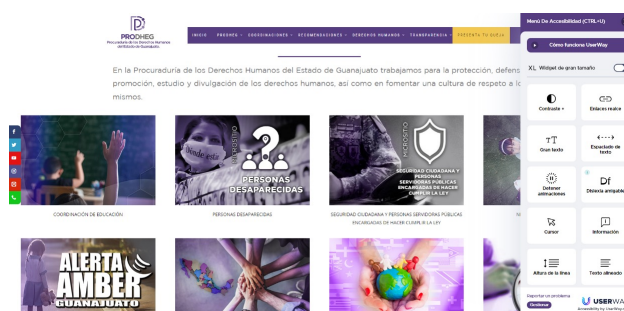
PRODHEG
Procuraduría de los Derechos Humanos del Estado de Guanajuato

INICIO · PRODHEG · COORDINACIONES · RECOMENDACIONES · DERECHOS HUMANOS · TRANSPARENCIA · PRESENTA TU QUEJA

En la Procuraduría de los Derechos Humanos del Estado de Guanajuato trabajamos para la protección, defens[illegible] promoción, estudio y divulgación de los derechos humanos, así como en fomentar una cultura de respeto a lo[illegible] mismos.

COORDINACIÓN DE EDUCACIÓN

¿Dónde está?
OBSERVATORIO
PERSONAS DESAPARECIDAS
PERSONAS DESAPARECIDAS

OBSERVATORIO
SEGURIDAD CIUDADANA Y PERSONAS SERVIDORAS PÚBLICAS ENCARGADAS DE HACER CUMPLIR LA LEY
SEGURIDAD CIUDADANA Y PERSONAS SERVIDORAS PÚBLICAS ENCARGADAS DE HACER CUMPLIR LA LEY

ALERTA AMBER GUANAJUATO

Menú De Accesibilidad (CTRL+U)
Cómo funciona UserWay
XL Widget de gran tamaño
Contraste +
Enlaces resaltados
Gran texto
Espaciado de texto
Detener animaciones
Dislexia amigable
Cursor
Información
Altura de la línea
Texto alineado
Reportar un problema
Gratis
USERWAY
Accessibility by UserWay